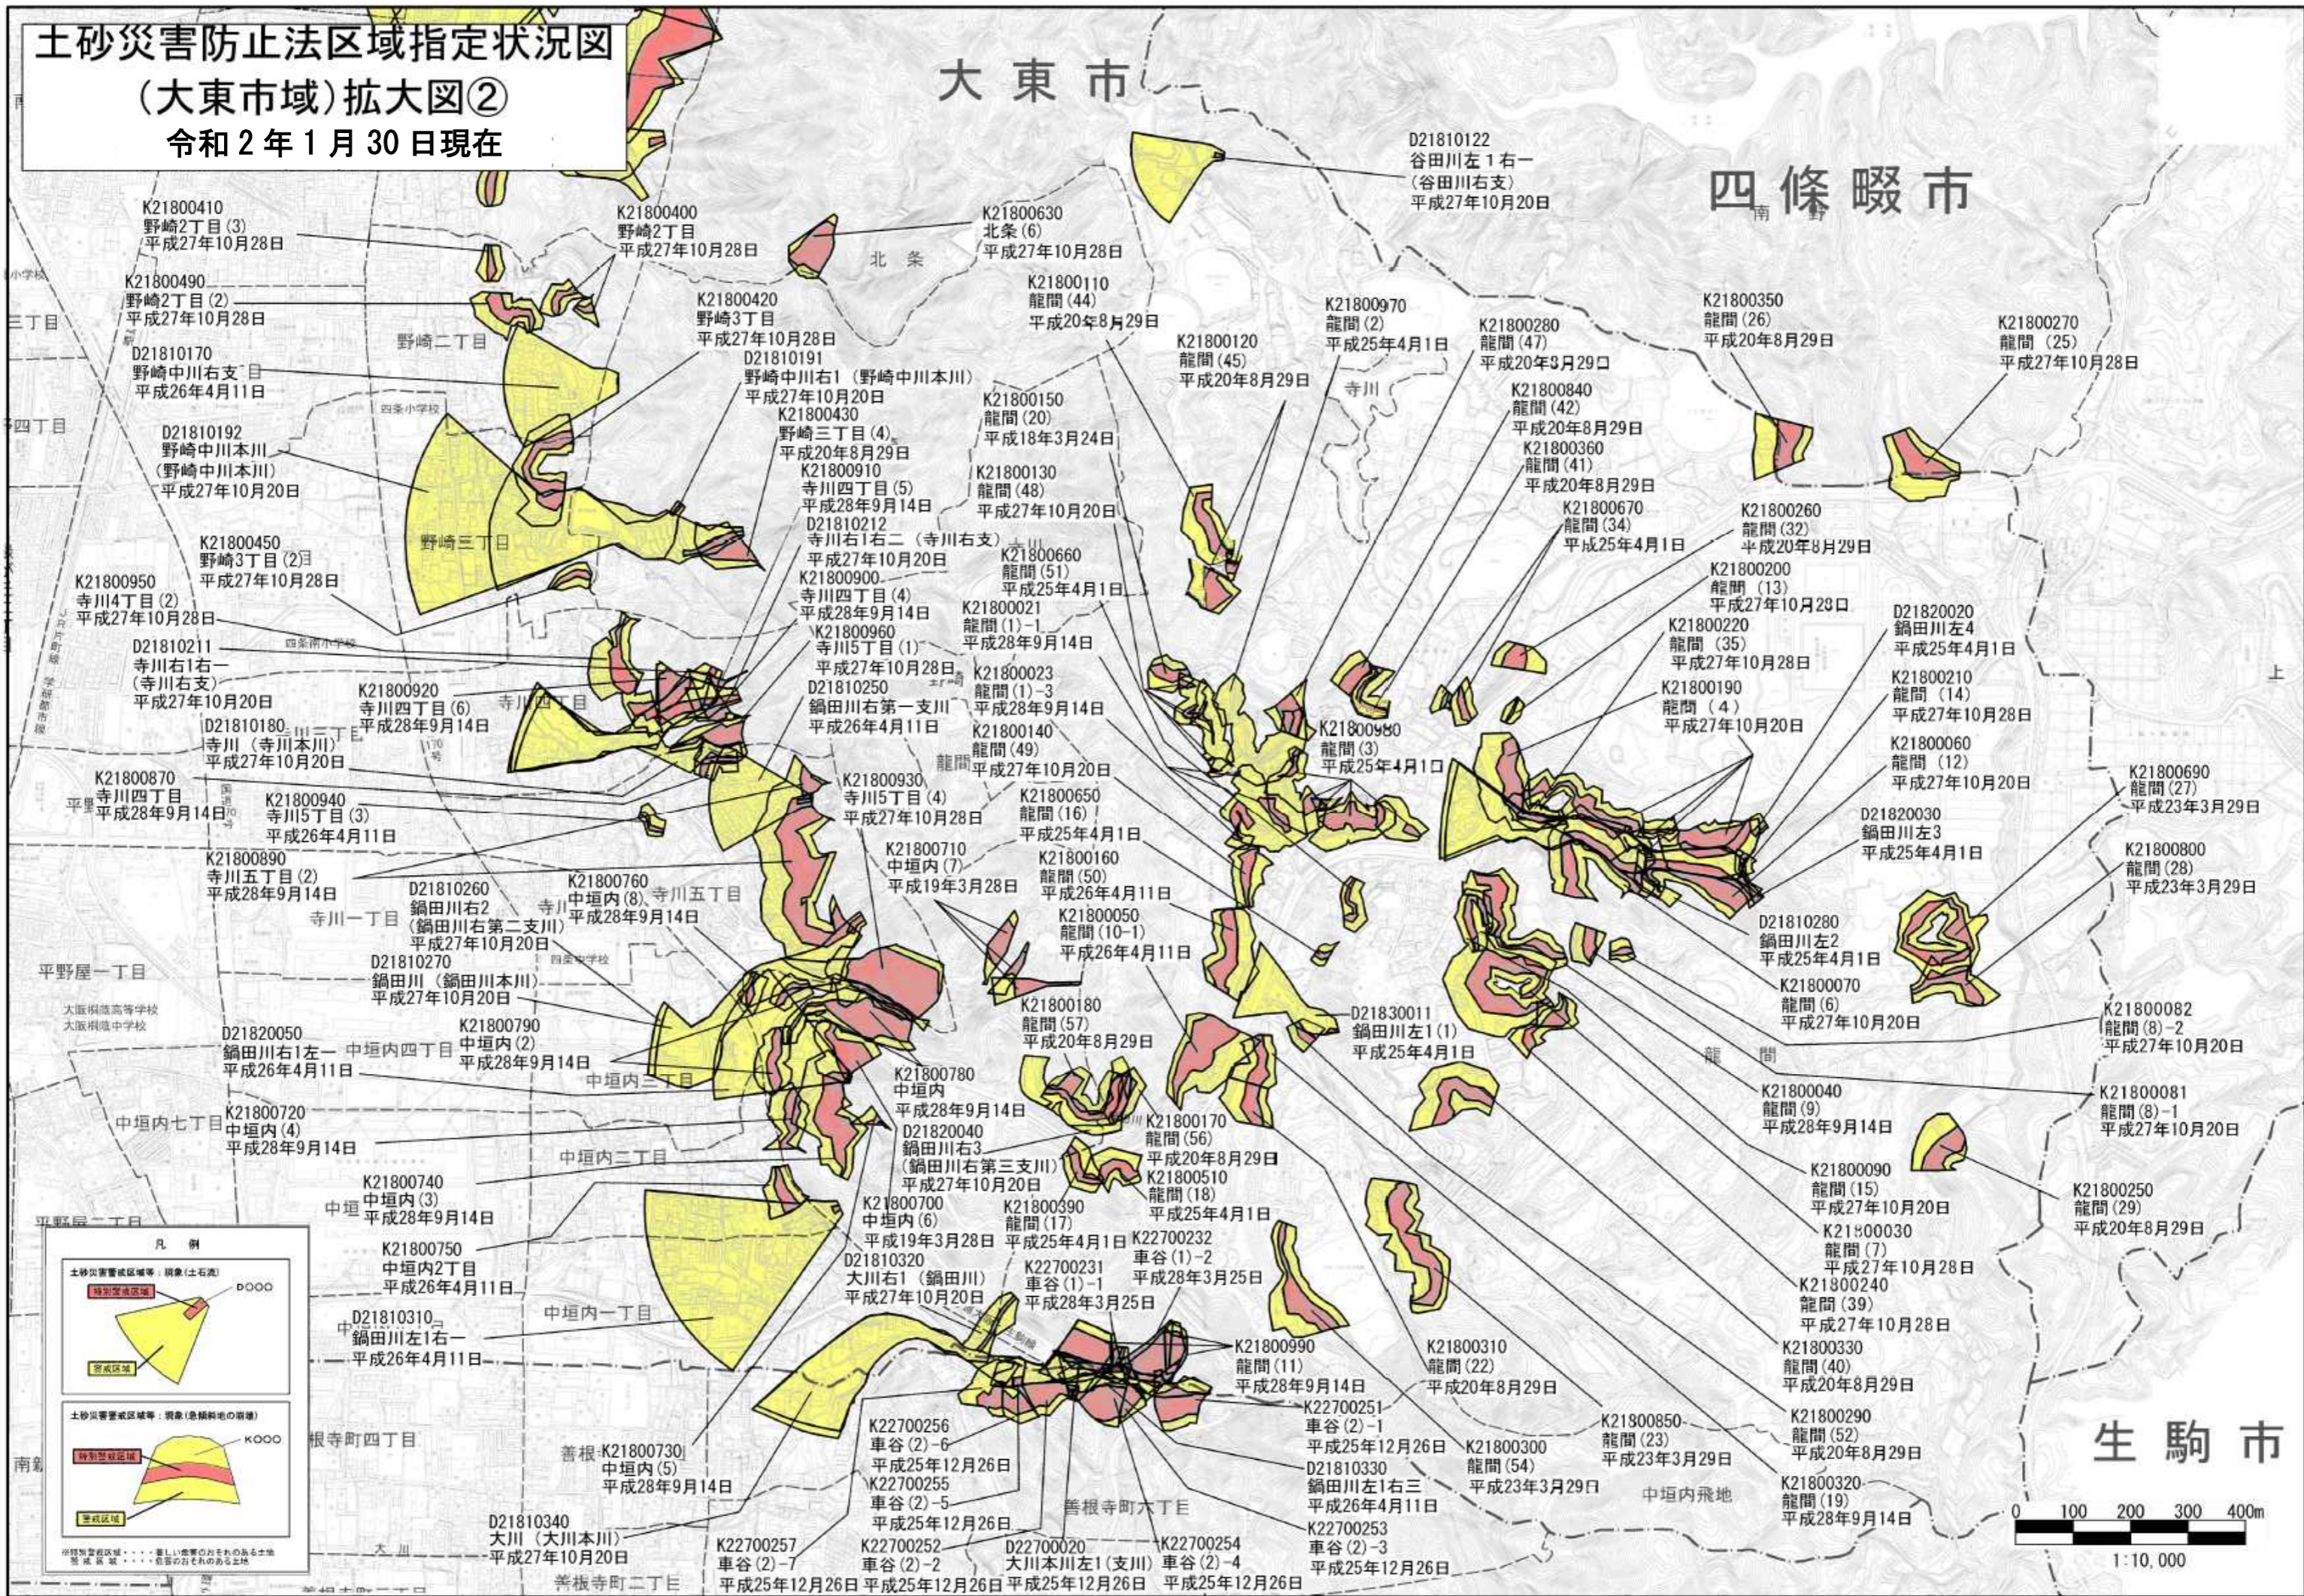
土砂災害防止法区域指定状況図
（大東市域）拡大図②
令和２年１月30日現在

大東市

四條畷市

生駒市

D21810122
谷田川左１右一
（谷田川右支）
平成27年10月20日

K21800410
野崎2丁目(3)
平成27年10月28日

K21800400
野崎2丁目
平成27年10月28日

K21800630
北条(6)
平成27年10月28日

K21800490
野崎2丁目(2)
平成27年10月28日

K21800420
野崎3丁目
平成27年10月28日

K21800110
龍間(44)
平成20年8月29日

K21800970
龍間(2)
平成25年4月1日

K21800280
龍間(47)
平成20年8月29日

K21800350
龍間(26)
平成20年8月29日

K21800270
龍間(25)
平成27年10月28日

D21810170
野崎中川右支
平成26年4月11日

D21810191
野崎中川右1（野崎中川本川）
平成27年10月20日

K21800120
龍間(45)
平成20年8月29日

K21800840
龍間(42)
平成20年8月29日

D21810192
野崎中川本川
（野崎中川本川）
平成27年10月20日

K21800430
野崎三丁目(4)
平成20年8月29日

K21800150
龍間(20)
平成18年3月24日

K21800360
龍間(41)
平成20年8月29日

K21800910
寺川四丁目(5)
平成28年9月14日

K21800130
龍間(48)
平成27年10月20日

K21800670
龍間(34)
平成25年4月1日

K21800260
龍間(32)
平成20年8月29日

D21810212
寺川右1右二（寺川右支）
平成27年10月20日

K21800450
野崎3丁目(2)
平成27年10月28日

K21800660
龍間(51)
平成25年4月1日

K21800200
龍間 (13)
平成27年10月28日

K21800950
寺川4丁目(2)
平成27年10月28日

K21800900
寺川四丁目(4)
平成28年9月14日

K21800021
龍間(1)-1
平成28年9月14日

D21820020
鍋田川左4
平成25年4月1日

K21800220
龍間 (35)
平成27年10月28日

D21810211
寺川右1右一
（寺川右支）
平成27年10月20日

K21800960
寺川5丁目(1)
平成27年10月28日

K21800023
龍間(1)-3
平成28年9月14日

K21800210
龍間 (14)
平成27年10月28日

K21800920
寺川四丁目(6)
平成28年9月14日

D21810250
鍋田川右第一支川
平成26年4月11日

K21800190
龍間 (4)
平成27年10月20日

D21810180
寺川（寺川本川）
平成27年10月20日

K21800980
龍間(3)
平成25年4月1日

K21800140
龍間(49)
平成27年10月20日

K21800060
龍間 (12)
平成27年10月20日

K21800870
寺川四丁目
平成28年9月14日

K21800940
寺川5丁目(3)
平成26年4月11日

K21800930
寺川5丁目(4)
平成27年10月28日

K21800650
龍間(16)
平成25年4月1日

K21800690
龍間(27)
平成23年3月29日

D21820030
鍋田川左3
平成25年4月1日

K21800890
寺川五丁目(2)
平成28年9月14日

K21800710
中垣内(7)
平成19年3月28日

K21800160
龍間(50)
平成26年4月11日

K21800800
龍間(28)
平成23年3月29日

D21810260
鍋田川右2
（鍋田川右第二支川）
平成27年10月20日

K21800760
中垣内(8)
平成28年9月14日

K21800050
龍間(10-1)
平成26年4月11日

D21810280
鍋田川左2
平成25年4月1日

D21810270
鍋田川（鍋田川本川）
平成27年10月20日

K21800070
龍間(6)
平成27年10月20日

K21800180
龍間(57)
平成20年8月29日

D21830011
鍋田川左1(1)
平成25年4月1日

K21800082
龍間(8)-2
平成27年10月20日

K21800790
中垣内(2)
平成28年9月14日

D21820050
鍋田川右1左一
平成26年4月11日

K21800780
中垣内
平成28年9月14日

K21800040
龍間(9)
平成28年9月14日

K21800081
龍間(8)-1
平成27年10月20日

K21800720
中垣内(4)
平成28年9月14日

D21820040
鍋田川右3
（鍋田川右第三支川）
平成27年10月20日

K21800170
龍間(56)
平成20年8月29日

K21800090
龍間(15)
平成27年10月20日

K21800740
中垣内(3)
平成28年9月14日

K21800510
龍間(18)
平成25年4月1日

K21800250
龍間(29)
平成20年8月29日

K21800700
中垣内(6)
平成19年3月28日

K21800390
龍間(17)
平成25年4月1日

K22700232
車谷(1)-2
平成28年3月25日

K21800030
龍間(7)
平成27年10月28日

K21800750
中垣内2丁目
平成26年4月11日

D21810320
大川右1（鍋田川）
平成27年10月20日

K22700231
車谷(1)-1
平成28年3月25日

K21800240
龍間(39)
平成27年10月28日

D21810310
鍋田川左1右一
平成26年4月11日

K21800990
龍間(11)
平成28年9月14日

K21800310
龍間(22)
平成20年8月29日

K21800330
龍間(40)
平成20年8月29日

K22700251
車谷(2)-1
平成25年12月26日

K22700256
車谷(2)-6
平成25年12月26日

K21800850
龍間(23)
平成23年3月29日

K21800290
龍間(52)
平成20年8月29日

K21800730
中垣内(5)
平成28年9月14日

K21800300
龍間(54)
平成23年3月29日

K22700255
車谷(2)-5
平成25年12月26日

D21810330
鍋田川左1右三
平成26年4月11日

K21800320
龍間(19)
平成28年9月14日

K22700253
車谷(2)-3
平成25年12月26日

D21810340
大川（大川本川）
平成27年10月20日

K22700257
車谷(2)-7
平成25年12月26日

K22700252
車谷(2)-2
平成25年12月26日

D22700020
大川本川左1（支川）
平成25年12月26日

K22700254
車谷(2)-4
平成25年12月26日

北条
野崎二丁目
野崎三丁目
四条小学校
寺川
寺川四丁目
寺川一丁目
寺川五丁目
龍間
平野屋一丁目
中垣内四丁目
中垣内三丁目
中垣内七丁目
中垣内二丁目
中垣内一丁目
根寺町四丁目
善根寺町六丁目
善根寺町二丁目
中垣内飛地
大阪桐蔭高等学校
大阪桐蔭中学校
四条中学校
南野

凡 例
土砂災害警戒区域等：現象（土石流）
特別警戒区域
警戒区域
D000
土砂災害警戒区域等：現象（急傾斜地の崩壊）
特別警戒区域
K000
警戒区域
※特別警戒区域：著しい危害のおそれのある土地
警戒区域：危害のおそれのある土地

0 100 200 300 400m
1:10,000